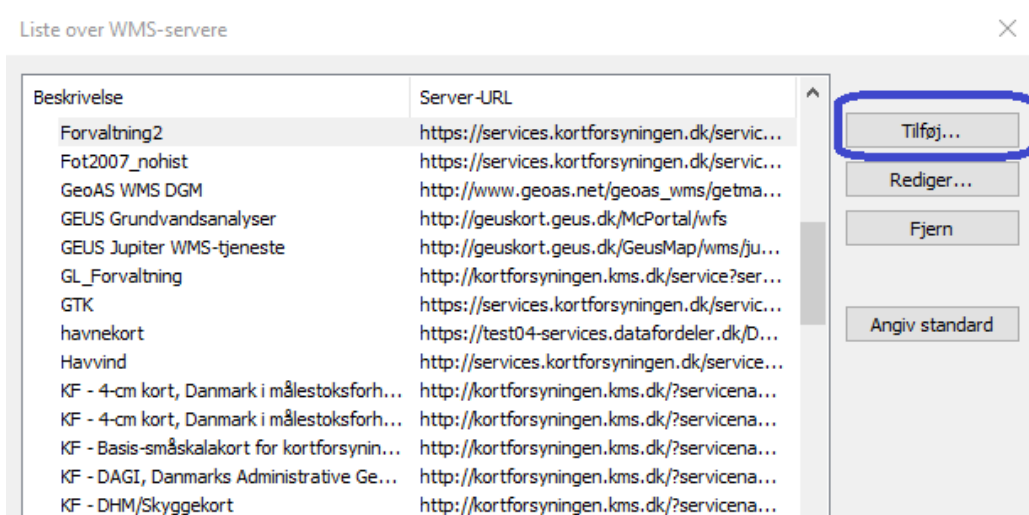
Liste over WMS-servere

| Beskrivelse | Server-URL |
|---|---|
| Forvaltning2 | https://services.kortforsyningen.dk/servic... |
| Fot2007_nohist | https://services.kortforsyningen.dk/servic... |
| GeoAS WMS DGM | http://www.geoas.net/geoas_wms/getma... |
| GEUS Grundvandsanalyser | http://geuskort.geus.dk/McPortal/wfs |
| GEUS Jupiter WMS-tjeneste | http://geuskort.geus.dk/GeusMap/wms/ju... |
| GL_Forvaltning | http://kortforsyningen.kms.dk/service?ser... |
| GTK | https://services.kortforsyningen.dk/servic... |
| havnekort | https://test04-services.datafordeler.dk/D... |
| Havvind | http://services.kortforsyningen.dk/service... |
| KF - 4-cm kort, Danmark i målestoksforh... | http://kortforsyningen.kms.dk/?servicena... |
| KF - 4-cm kort, Danmark i målestoksforh... | http://kortforsyningen.kms.dk/?servicena... |
| KF - Basis-småskalakort for kortforsyni... | http://kortforsyningen.kms.dk/?servicena... |
| KF - DAGI, Danmarks Administrative Ge... | http://kortforsyningen.kms.dk/?servicena... |
| KF - DHM/Skyggekort | http://kortforsyningen.kms.dk/?servicena... |

Tilføj...
Rediger...
Fjern
Angiv standard